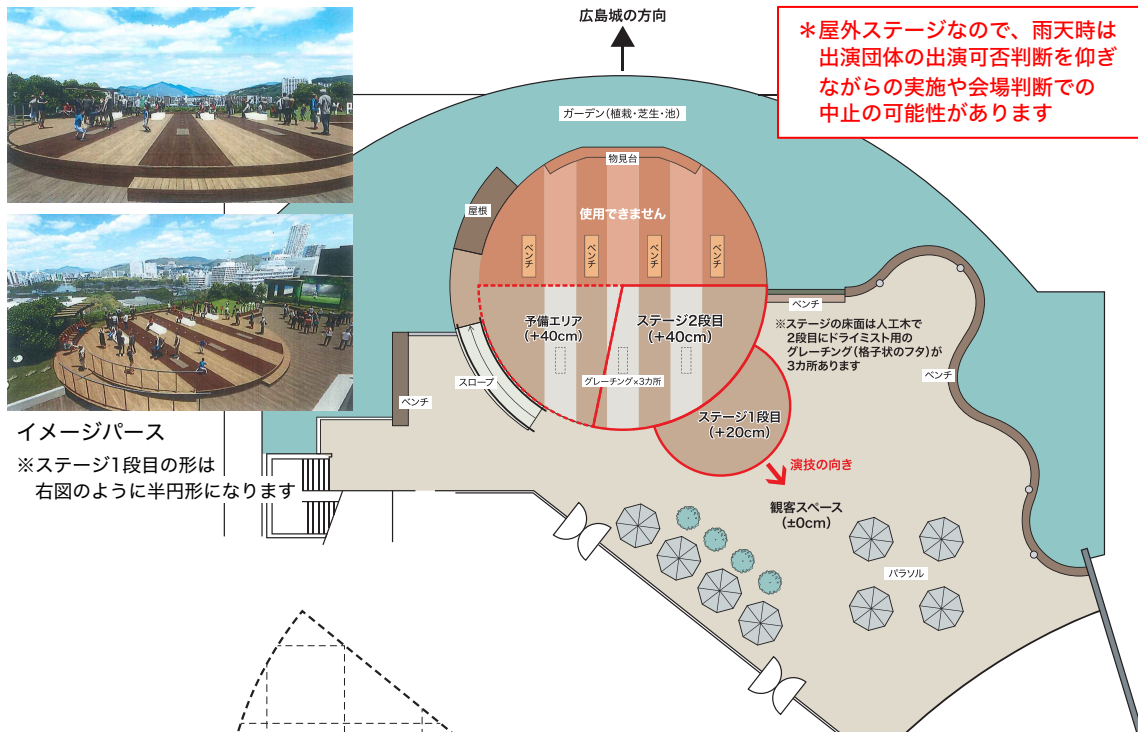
広島城の方向

＊屋外ステージなので、雨天時は出演団体の出演可否判断を仰ぎながらの実施や会場判断での中止の可能性があります

ガーデン（植栽・芝生・池）

物見台

屋根

使用できません

ベンチ

ベンチ

ベンチ

ベンチ

ベンチ

予備エリア
（+40cm）

ステージ2段目
（+40cm）

※ステージの床面は人工木で2段目にドライミスト用のグレーチング（格子状のフタ）が3カ所あります

ベンチ

スロープ

グレーチング×3カ所

ベンチ

ステージ1段目
（+20cm）

演技の向き

観客スペース
（±0cm）

パラソル

イメージパース
※ステージ1段目の形は右図のように半円形になります